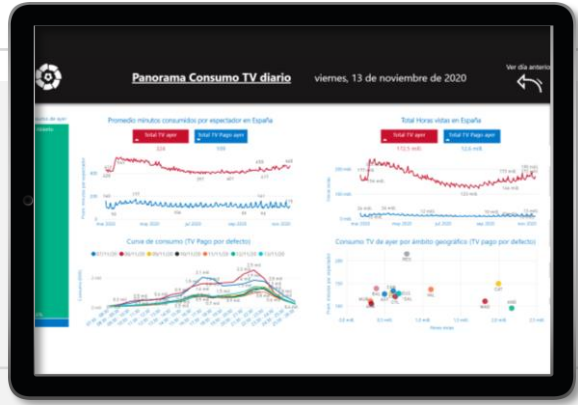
Panorama Consumo TV diario

viernes, 13 de noviembre de 2020

Ver día anterior

Promedio minutos consumidos por espectador en España

Total TV ayer

Total TV Pago ayer

Total Horas vistas en España

Total TV ayer

Total TV Pago ayer

113,5 mill.

12,6 mill.

Curva de consumo (TV Pago por defecto)

Consumo TV de ayer por ámbito geográfico (TV pago por defecto)